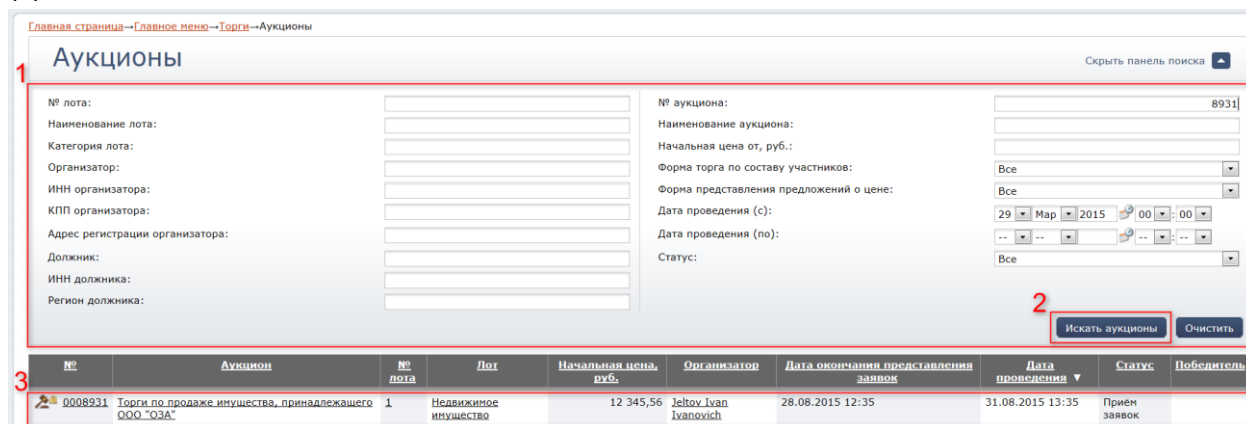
Главная страница→Главное меню→Торги→Аукционы

Аукционы

Скрыть панель поиска

1

№ лота:
Наименование лота:
Категория лота:
Организатор:
ИНН организатора:
КПП организатора:
Адрес регистрации организатора:
Должник:
ИНН должника:
Регион должника:

№ аукциона: 8931
Наименование аукциона:
Начальная цена от, руб.:
Форма торга по составу участников: Все
Форма представления предложений о цене: Все
Дата проведения (с): 29 Мар 2015 00 : 00
Дата проведения (по): -- -- -- : --
Статус: Все

2

Искать аукционы
Очистить

3

| № | Аукцион | № лота | Лот | Начальная цена, руб. | Организатор | Дата окончания представления заявок | Дата проведения ▼ | Статус | Победитель |
|---|---|---|---|---|---|---|---|---|---|
| 0008931 | Торги по продаже имущества, принадлежащего ООО "ОЗА" | 1 | Недвижимое имущество | 12 345,56 | Jeltov Ivan Ivanovich | 28.08.2015 12:35 | 31.08.2015 13:35 | Приём заявок | |